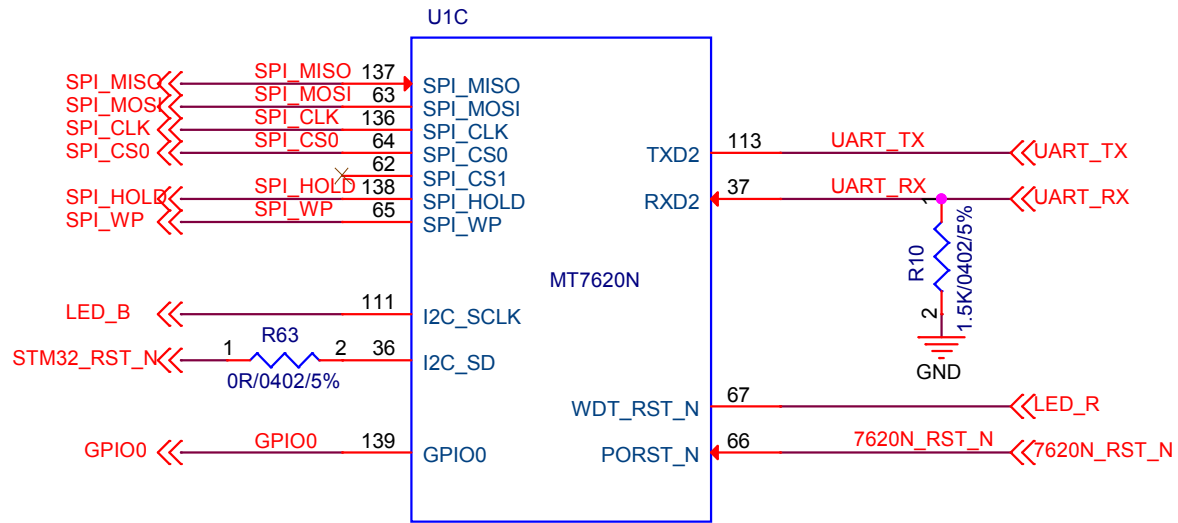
U1C

SPI_MISO
SPI_MOSI
SPI_CLK
SPI_CS0
SPI_HOLD
SPI_WP

SPI_MISO 137
SPI_MOSI 63
SPI_CLK 136
SPI_CS0 64
62
SPI_HOLD 138
SPI_WP 65

SPI_MISO
SPI_MOSI
SPI_CLK
SPI_CS0
SPI_CS1
SPI_HOLD
SPI_WP

TXD2 113 UART_TX UART_TX
RXD2 37 UART_RX UART_RX

1
R10
1.5K/0402/5%
2
GND

MT7620N

LED_B 111 I2C_SCLK

R63
STM32_RST_N 1 2 36 I2C_SD
0R/0402/5%

WDT_RST_N 67 LED_R

GPIO0 GPIO0 139 GPIO0

PORST_N 66 7620N_RST_N 7620N_RST_N